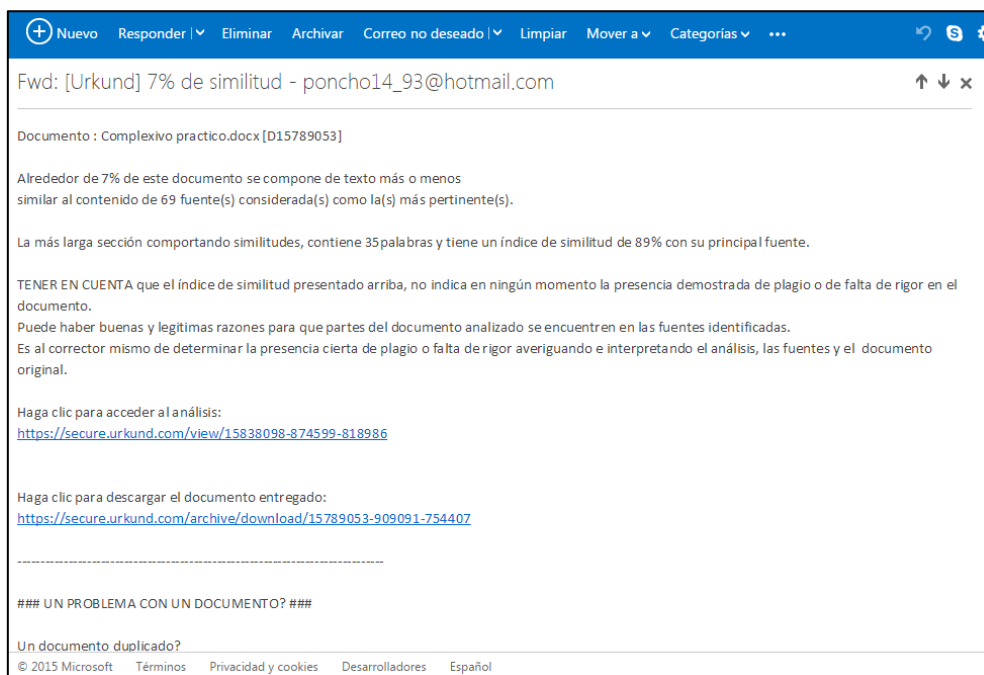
Nuevo Responder | Eliminar Archivar Correo no deseado | Limpiar Mover a Categorías •••

Fwd: [Urkund] 7% de similitud - poncho14_93@hotmail.com

Documento : Complexivo practico.docx [D15789053]

Alrededor de 7% de este documento se compone de texto más o menos similar al contenido de 69 fuente(s) considerada(s) como la(s) más pertinente(s).

La más larga sección comportando similitudes, contiene 35palabras y tiene un índice de similitud de 89% con su principal fuente.

TENER EN CUENTA que el índice de similitud presentado arriba, no indica en ningún momento la presencia demostrada de plagio o de falta de rigor en el documento.
Puede haber buenas y legitimas razones para que partes del documento analizado se encuentren en las fuentes identificadas.
Es al corrector mismo de determinar la presencia cierta de plagio o falta de rigor averiguando e interpretando el análisis, las fuentes y el documento original.

Haga clic para acceder al análisis:
https://secure.urkund.com/view/15838098-874599-818986

Haga clic para descargar el documento entregado:
https://secure.urkund.com/archive/download/15789053-909091-754407

------------------------------------------------------------------------------------

### UN PROBLEMA CON UN DOCUMENTO? ###

Un documento duplicado?

© 2015 Microsoft Términos Privacidad y cookies Desarrolladores Español